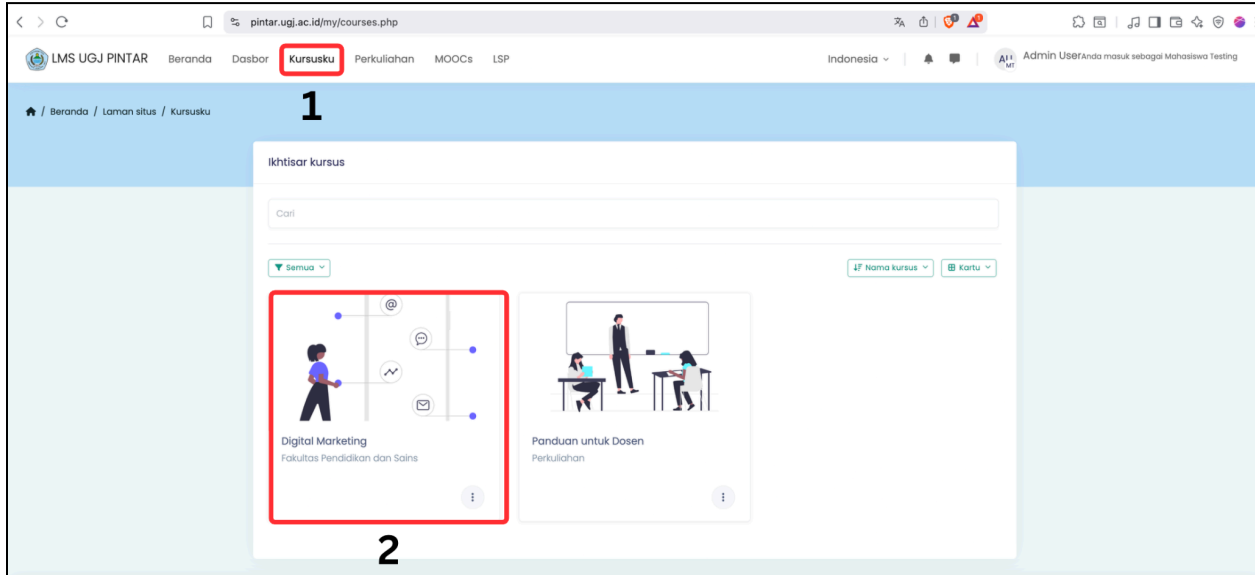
pintar.ugj.ac.id/my/courses.php

LMS UGJ PINTAR Beranda Dasbor Kursusku Perkuliahan MOOCs LSP

Indonesia

AU MT Admin User Anda masuk sebagai Mahasiswa Testing

1

Beranda / Laman situs / Kursusku

Ikhtisar kursus

Cari

Semua

Nama kursus

Kartu

Digital Marketing

Fakultas Pendidikan dan Sains

Panduan untuk Dosen

Perkuliahan

2